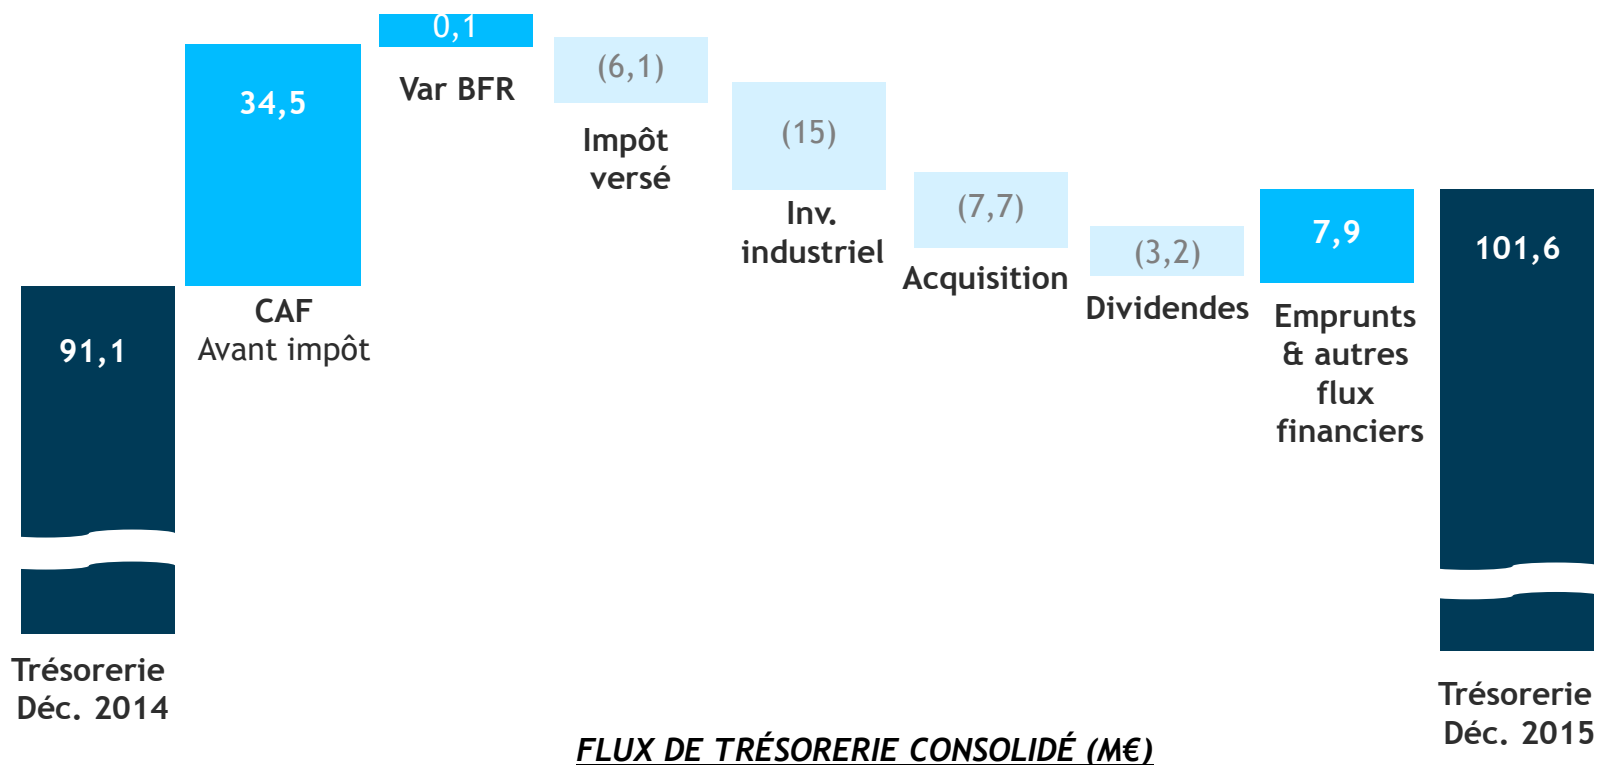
91,1

Trésorerie Déc. 2014

34,5

CAF
Avant impôt

0,1

Var BFR

(6,1)

Impôt versé

(15)

Inv. industriel

(7,7)

Acquisition

(3,2)

Dividendes

7,9

Emprunts & autres flux financiers

101,6

Trésorerie Déc. 2015

FLUX DE TRÉSORERIE CONSOLIDÉ (M€)